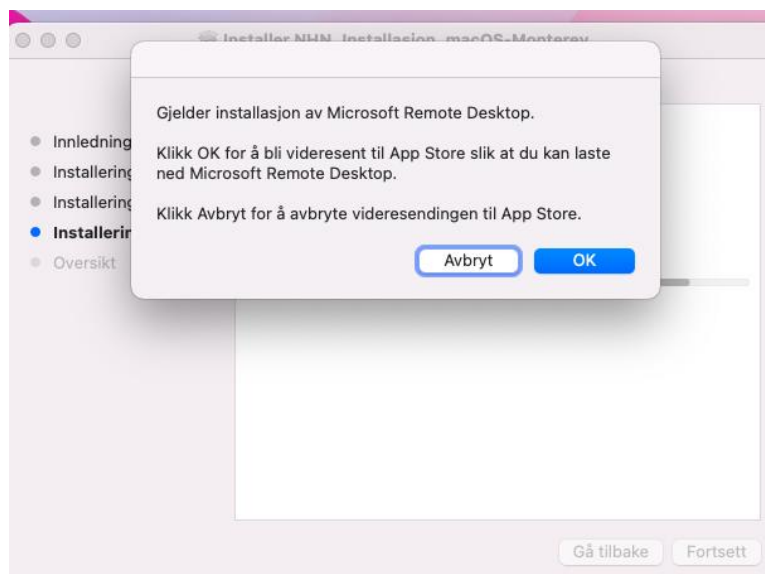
Installer NHN Installasjon macOS-Monterey

Innledning
Installering
Installering
Installerin
Oversikt

Gjelder installasjon av Microsoft Remote Desktop.

Klikk OK for å bli videresent til App Store slik at du kan laste ned Microsoft Remote Desktop.

Klikk Avbryt for å avbryte videresendingen til App Store.

Avbryt
OK

Gå tilbake
Fortsett